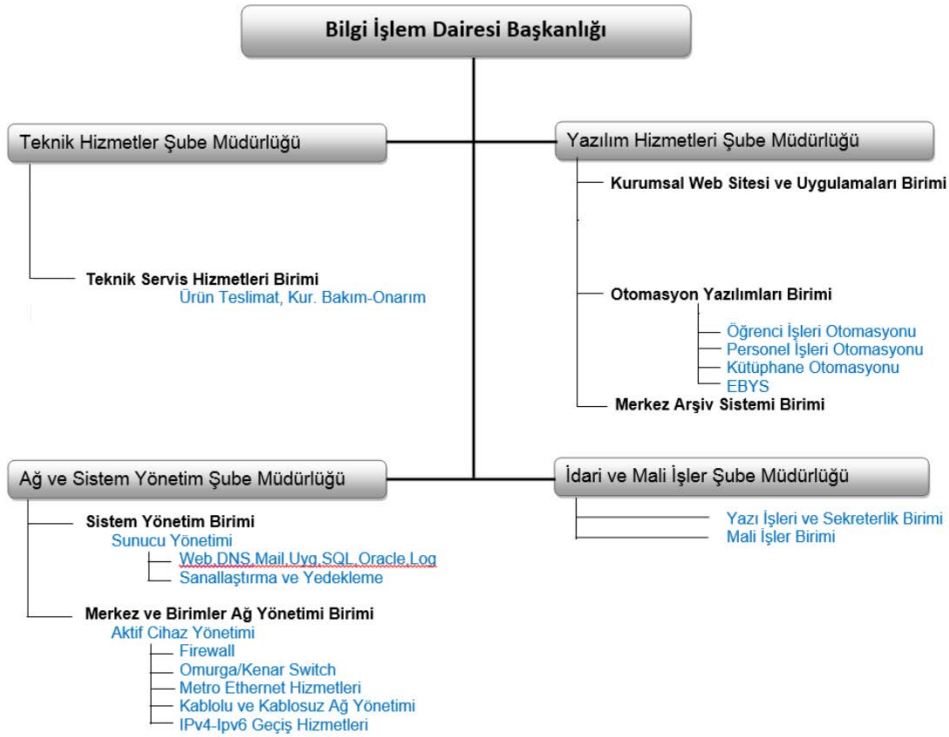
Bilgi İşlem Dairesi Başkanlığı

Teknik Hizmetler Şube Müdürlüğü

Teknik Servis Hizmetleri Birimi
Ürün Teslimat, Kur. Bakım-Onarım

Yazılım Hizmetleri Şube Müdürlüğü

Kurumsal Web Sitesi ve Uygulamaları Birimi

Otomasyon Yazılımları Birimi
Öğrenci İşleri Otomasyonu
Personel İşleri Otomasyonu
Kütüphane Otomasyonu
EBYS
Merkez Arşiv Sistemi Birimi

Ağ ve Sistem Yönetim Şube Müdürlüğü

Sistem Yönetim Birimi
Sunucu Yönetimi
Web,DNS,Mail,Uyg,SQL,Oracle,Log
Sanallaştırma ve Yedekleme

Merkez ve Birimler Ağ Yönetimi Birimi
Aktif Cihaz Yönetimi
Firewall
Omurga/Kenar Switch
Metro Ethernet Hizmetleri
Kablolu ve Kablosuz Ağ Yönetimi
IPv4-Ipv6 Geçiş Hizmetleri

İdari ve Mali İşler Şube Müdürlüğü

Yazı İşleri ve Sekreterlik Birimi
Mali İşler Birimi